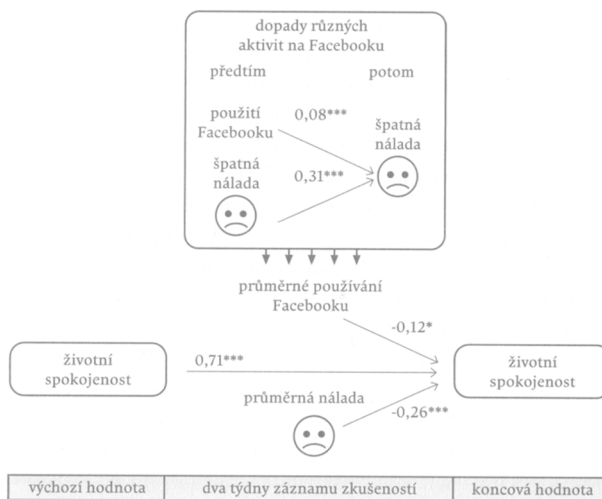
dopady různých aktivit na Facebooku

předtím

potom

použití Facebooku

0,08***

špatná nálada

špatná nálada

0,31***

průměrné používání Facebooku

-0,12*

životní spokojenost

0,71***

životní spokojenost

průměrná nálada

-0,26***

| výchozí hodnota | dva týdny záznamu zkušeností | koncová hodnota |
|---|---|---|